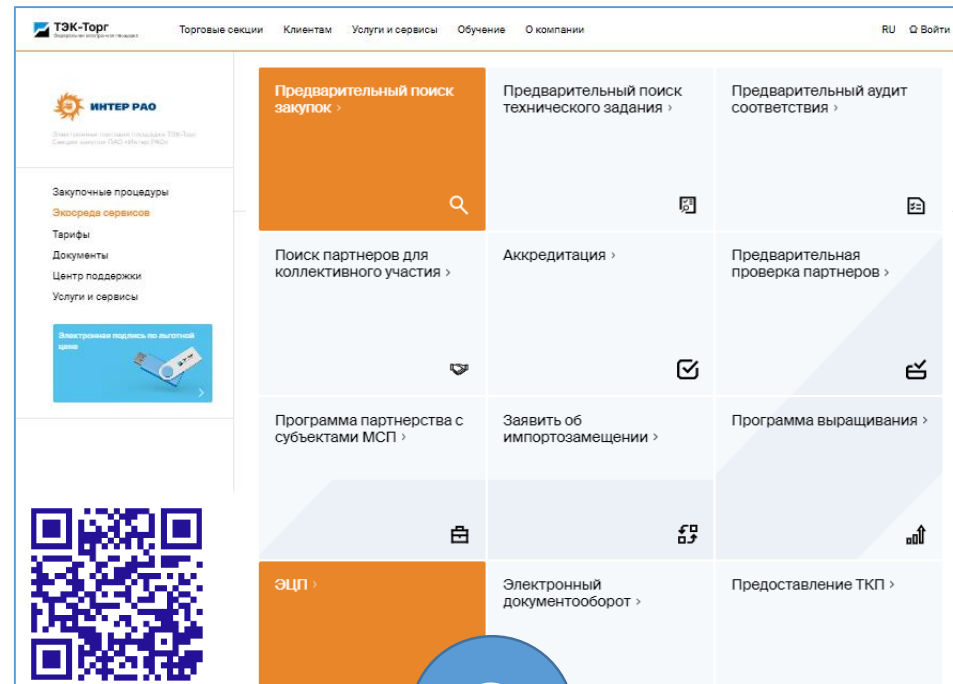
ТЭК-Торг

Торговые секции Клиентам Услуги и сервисы Обучение О компании

RU Войти

ИНТЕР РАО

Электронная торговая площадка ТЭК-Торг Секция закупок ПАО «Интер РАО»

Закупочные процедуры
Экосреда сервисов
Тарифы
Документы
Центр поддержки
Услуги и сервисы

Электронная подпись по выгодной цене

Предварительный поиск закупок ›

Предварительный поиск технического задания ›

Предварительный аудит соответствия ›

Поиск партнеров для коллективного участия ›

Аккредитация ›

Предварительная проверка партнеров ›

Программа партнерства с субъектами МСП ›

Заявить об импортозамещении ›

Программа выращивания ›

ЭЦП ›

Электронный документооборот ›

Предоставление ТКП ›